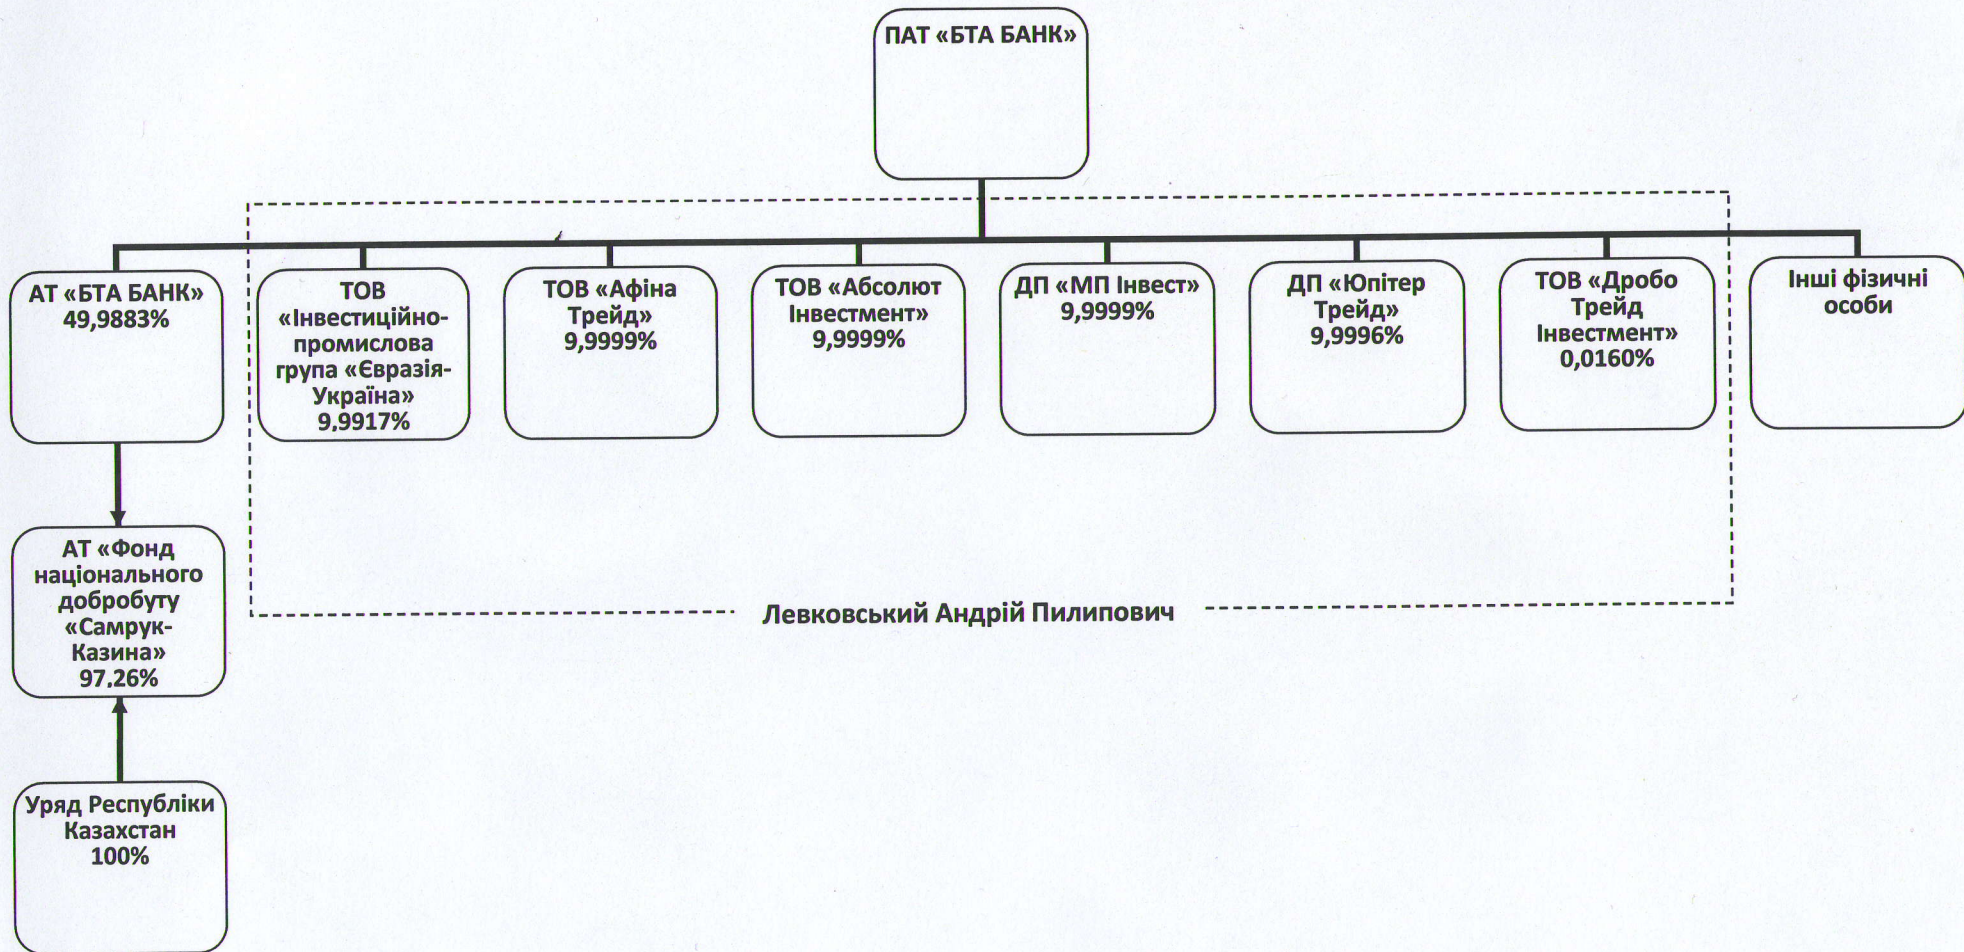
ПАТ «БТА БАНК»

АТ «БТА БАНК» 49,9883%

ТОВ «Інвестиційно-промислова група «Євразія-Україна» 9,9917%

ТОВ «Афіна Трейд» 9,9999%

ТОВ «Абсолют Інвестмент» 9,9999%

ДП «МП Інвест» 9,9999%

ДП «Юпітер Трейд» 9,9996%

ТОВ «Дробо Трейд Інвестмент» 0,0160%

Інші фізичні особи

АТ «Фонд національного добробуту «Самрук-Казина» 97.26%

Левковський Андрій Пилипович

Уряд Республіки Казахстан 100%